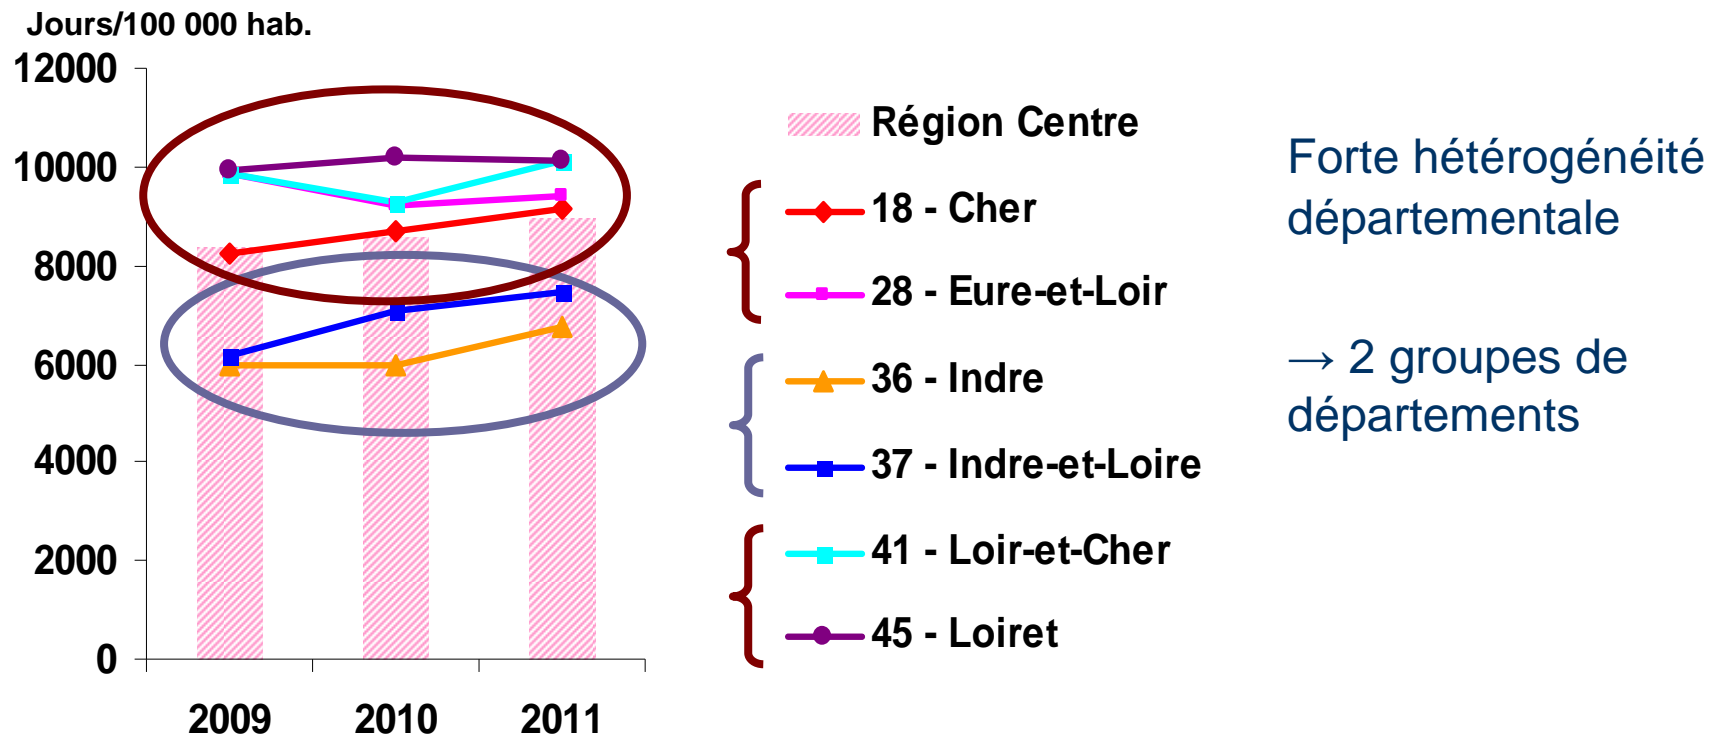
Jours/100 000 hab.

12000
10000
8000
6000
4000
2000
0

2009
2010
2011

Région Centre
18 - Cher
28 - Eure-et-Loir
36 - Indre
37 - Indre-et-Loire
41 - Loir-et-Cher
45 - Loiret

Forte hétérogénéité départementale

→ 2 groupes de départements